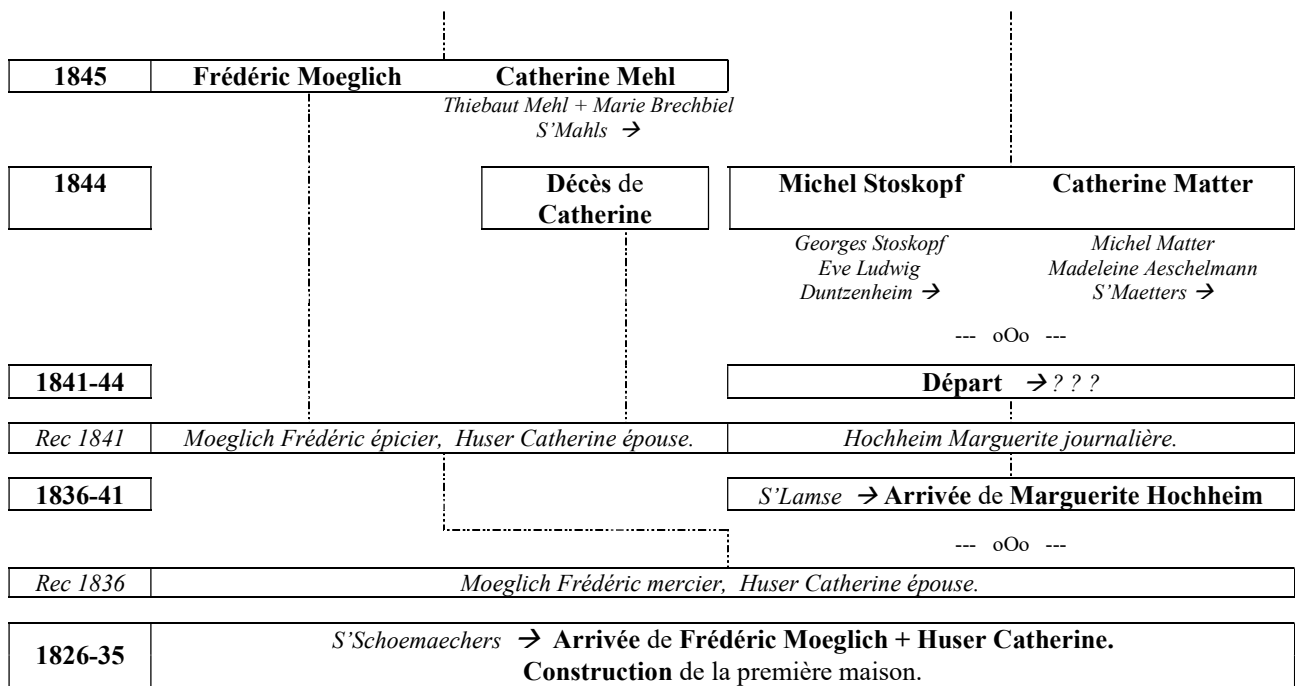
| 1845 | Frédéric Moeglich | Catherine Mehl |
|---|---|---|

*Thiebaut Mehl + Marie Brechbiel*
*S'Mahls* →

| 1844 | Décès de Catherine | Michel Stoskopf | Catherine Matter |
|---|---|---|---|

*Georges Stoskopf*
*Eve Ludwig*
*Duntzenheim* →

*Michel Matter*
*Madeleine Aeschelmann*
*S'Maetters* →

--- oOo ---

| 1841-44 | Départ → ? ? ? |
|---|---|

| *Rec 1841* | *Moeglich Frédéric épicier, Huser Catherine épouse.* | *Hochheim Marguerite journalière.* |
|---|---|---|

| 1836-41 | *S'Lamse* → Arrivée de Marguerite Hochheim |
|---|---|

--- oOo ---

| *Rec 1836* | *Moeglich Frédéric mercier, Huser Catherine épouse.* |
|---|---|

| 1826-35 | *S'Schoemaechers* → Arrivée de Frédéric Moeglich + Huser Catherine. Construction de la première maison. |
|---|---|